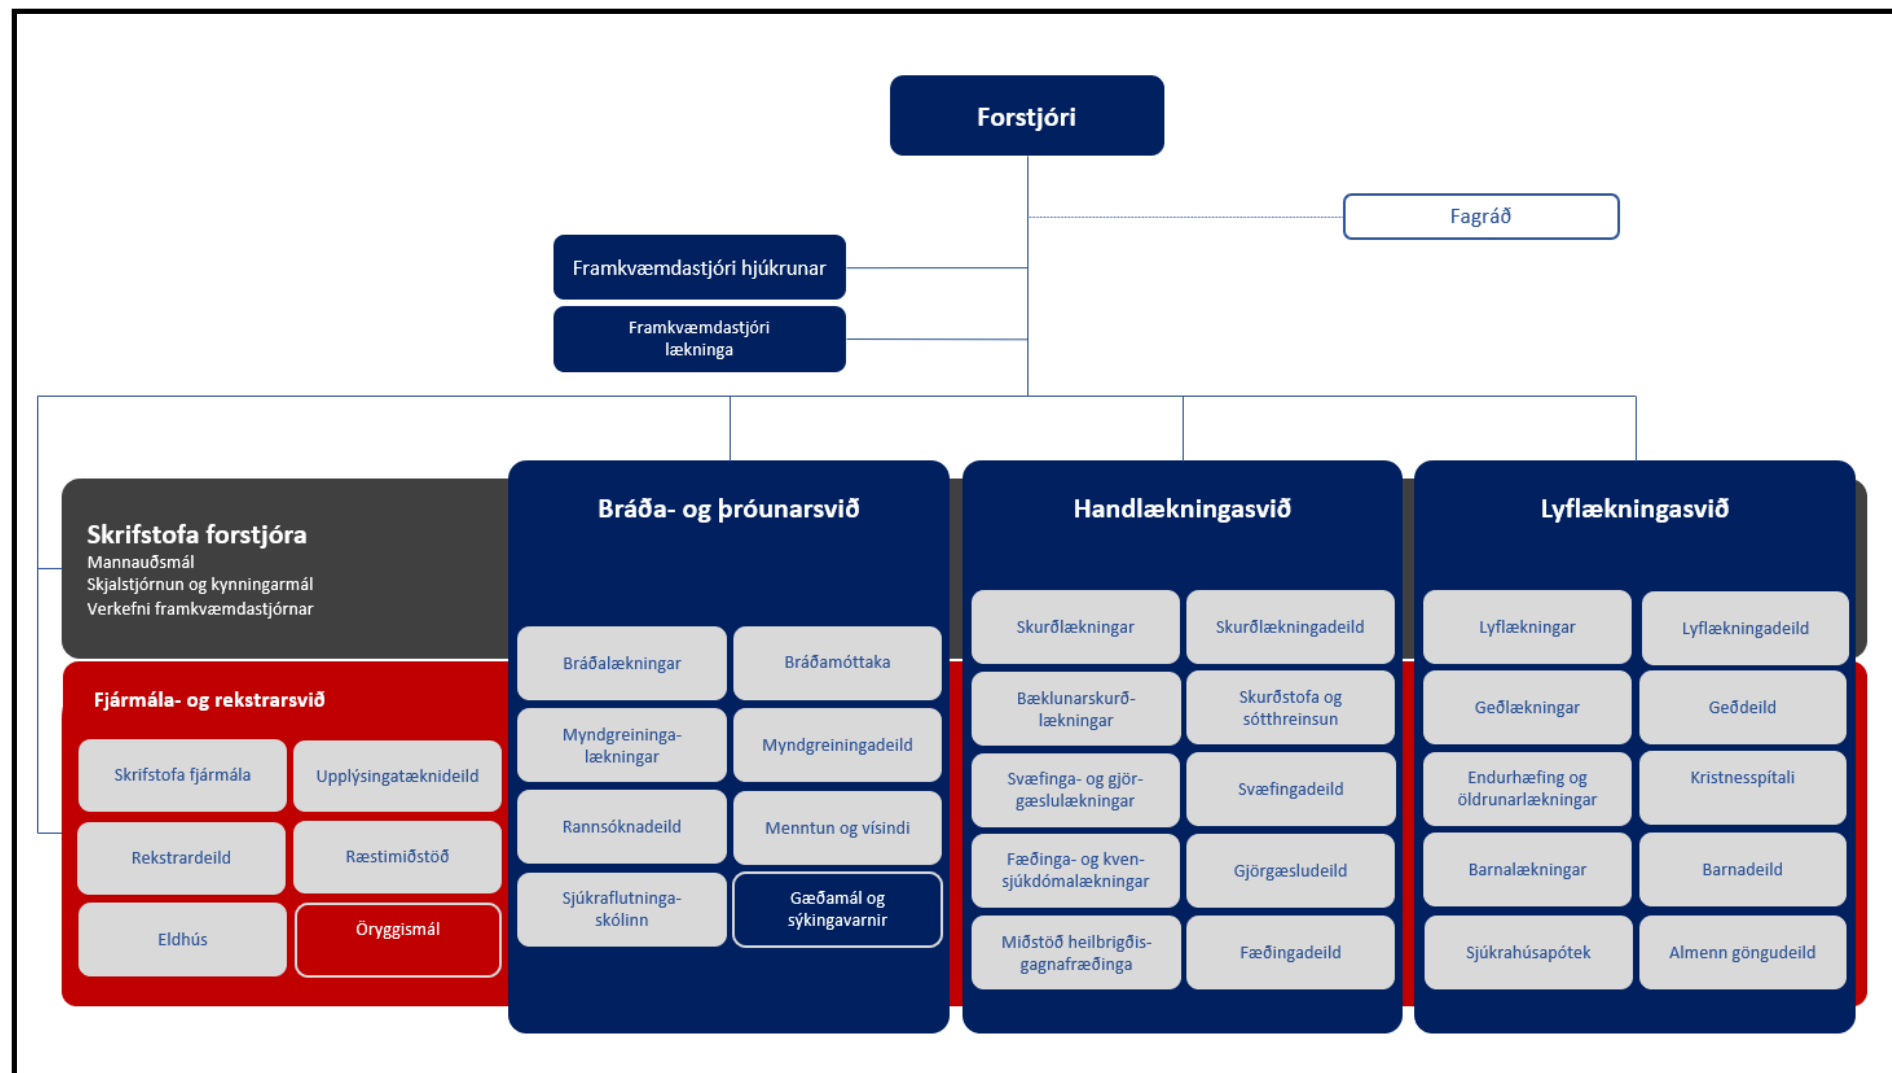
Forstjóri

Fagráð

Framkvæmdastjóri hjúkrunar

Framkvæmdastjóri lækninga

Skrifstofa forstjóra
Mannauðsmál
Skjalstjórnun og kynningarmál
Verkefni framkvæmdastjórnar

Fjármála- og rekstrarsvið

Skrifstofa fjármála
Upplýsingatæknideild
Rekstrardeild
Ræstimiðstöð
Eldhús
Öryggismál

Bráða- og þróunarsvið

Bráðalækningar
Bráðamóttaka
Myndgreiningalækningar
Myndgreiningadeild
Rannsóknadeild
Menntun og vísindi
Sjúkraflutningaskólinn
Gæðamál og sýkingavarnir

Handlækningasvið

Skurðlækningar
Skurðlækningadeild
Bæklunarskurðlækningar
Skurðstofa og sótthreinsun
Svæfinga- og gjörgæslulækningar
Svæfingadeild
Fæðinga- og kvensjúkdómalækningar
Gjörgæsludeild
Miðstöð heilbrigðisgagnafræðinga
Fæðingadeild

Lyflækningasvið

Lyflækningar
Lyflækningadeild
Geðlækningar
Geðdeild
Endurhæfing og öldrunarlækningar
Kristnesspítali
Barnalækningar
Barnadeild
Sjúkrahúsapótek
Almenn göngudeild